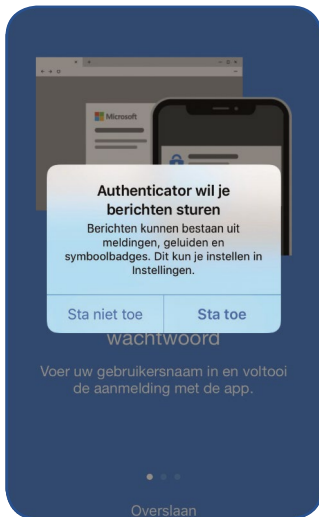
Microsoft

Authenticator wil je berichten sturen

Berichten kunnen bestaan uit meldingen, geluiden en symboolbadges. Dit kun je instellen in Instellingen.

Sta niet toe

Sta toe

wachtwoord

Voer uw gebruikersnaam in en voltooi de aanmelding met de app.

Overslaan